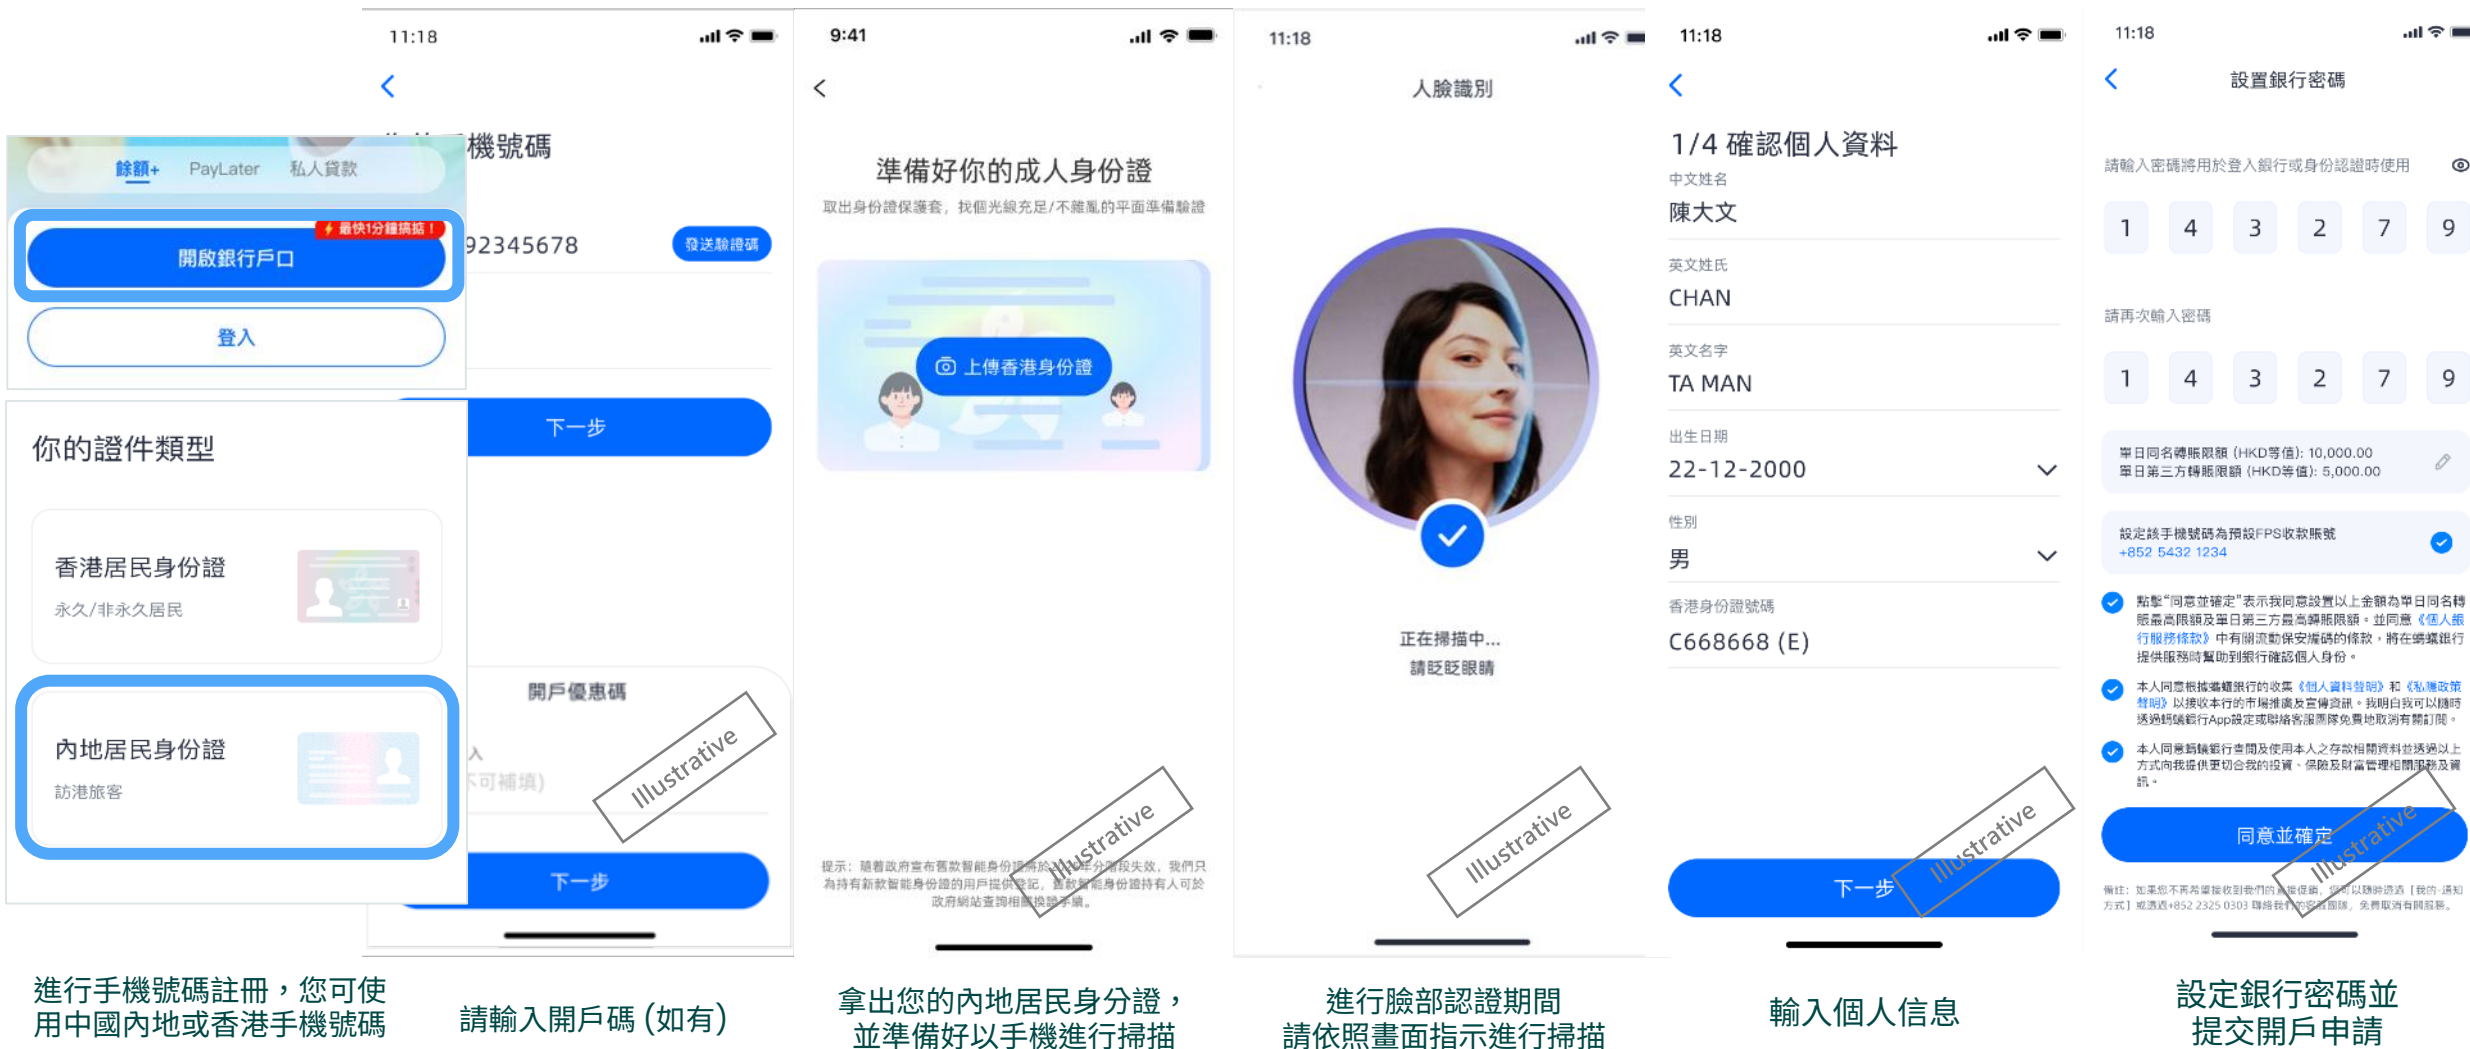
餘額+ PayLater 私人貸款

最快1分鐘搞掂！

開啟銀行戶口

登入

你的證件類型

香港居民身份證

永久/非永久居民

內地居民身份證

訪港旅客

11:18

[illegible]機號碼

92345678 發送驗證碼

下一步

開戶優惠碼

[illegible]入

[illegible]不可補填)

下一步

Illustrative

9:41

準備好你的成人身份證

取出身份證保護套，找個光線充足/不雜亂的平面準備驗證

上傳香港身份證

提示：隨着政府宣布舊款智能身份證將於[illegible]年分階段失效，我們只為持有新款智能身份證的用戶提供登記，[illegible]舊款智能身份證持有人可於政府網站查詢相關換證手續。

Illustrative

11:18

人臉識別

正在掃描中...

請眨眨眼睛

Illustrative

11:18

1/4 確認個人資料

中文姓名

陳大文

英文姓氏

CHAN

英文名字

TA MAN

出生日期

22-12-2000

性別

男

香港身份證號碼

C668668 (E)

下一步

Illustrative

11:18

設置銀行密碼

請輸入密碼將用於登入銀行或身份認證時使用

1 4 3 2 7 9

請再次輸入密碼

1 4 3 2 7 9

單日同名轉賬限額 (HKD等值): 10,000.00
單日第三方轉賬限額 (HKD等值): 5,000.00

設定該手機號碼為預設FPS收款賬號
+852 5432 1234

點擊"同意並確定"表示我同意設置以上金額為單日同名轉賬最高限額及單日第三方最高轉賬限額。並同意《個人銀行服務條款》中有關流動保安編碼的條款，將在螞蟻銀行提供服務時幫助到銀行確認個人身份。

本人同意根據螞蟻銀行的收集《個人資料聲明》和《私隱政策聲明》以接收本行的市場推廣及宣傳資訊。我明白我可以隨時透過螞蟻銀行App設定或聯絡客服團隊免費地取消有關訂閱。

本人同意螞蟻銀行查閱及使用本人之存款相關資料並透過以上方式向我提供更切合我的投資、保險及財富管理相關服務及資訊。

同意並確定

備註：如果您不再希望接收到我們的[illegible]促銷，您可以隨時透過 [我的-通知方式] 或透過+852 2325 0303 聯絡我們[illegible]客服團隊，免費取消有關服務。

Illustrative

進行手機號碼註冊，您可使用中國內地或香港手機號碼

請輸入開戶碼 (如有)

拿出您的內地居民身分證，並準備好以手機進行掃描

進行臉部認證期間請依照畫面指示進行掃描

輸入個人信息

設定銀行密碼並提交開戶申請